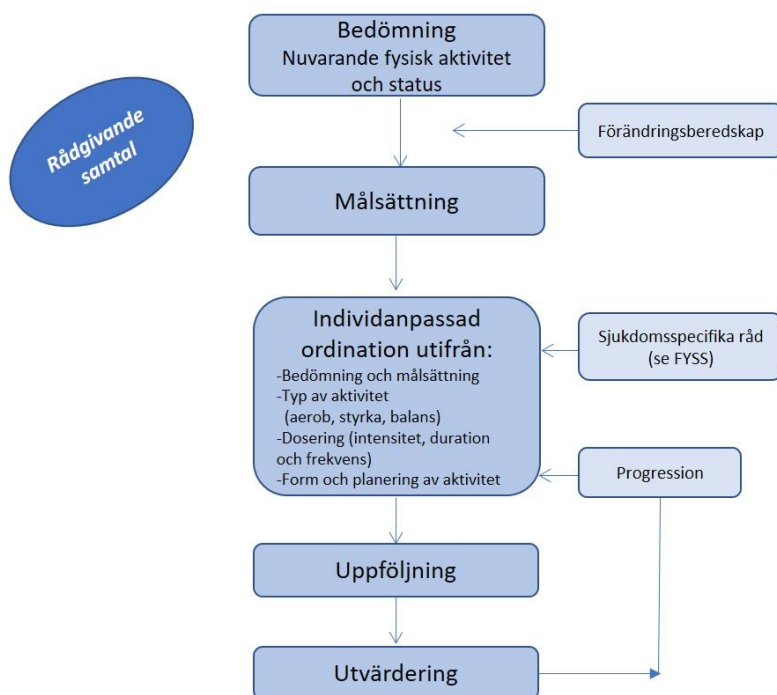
Rådgivande samtal

Bedömning
Nuvarande fysisk aktivitet och status

Förändringsberedskap

Målsättning

Individanpassad ordination utifrån:
-Bedömning och målsättning
-Typ av aktivitet
(aerob, styrka, balans)
-Dosering (intensitet, duration och frekvens)
-Form och planering av aktivitet

Sjukdomsspecifika råd (se FYSS)

Progression

Uppföljning

Utvärdering